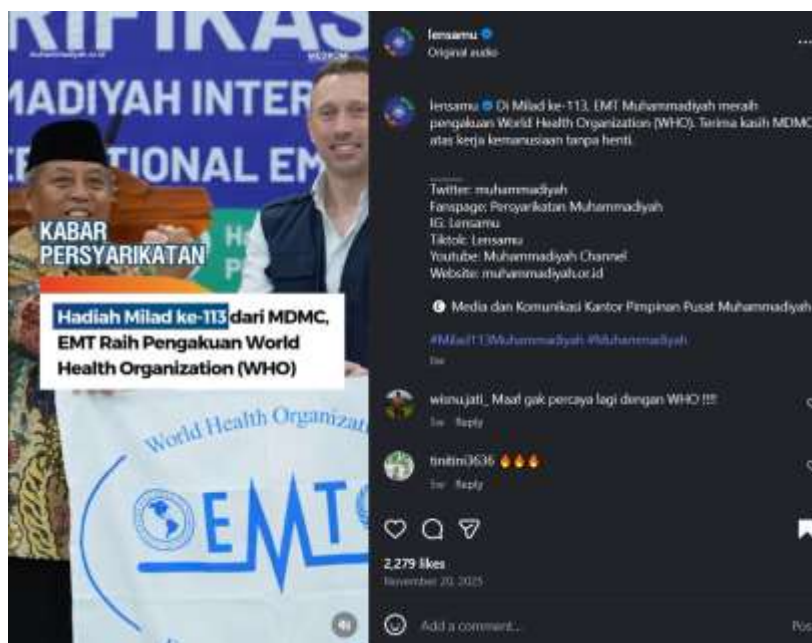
RIFIKAS
muhammadiyah.or.id
MADIYAH INTER
TIONAL EM
KABAR PERSYARIKATAN
Hadiah Milad ke-113 dari MDMC, EMT Raih Pengakuan World Health Organization (WHO)
World Health Organizat
EMT

lensamu
Original audio

lensamu Di Milad ke-113, EMT Muhammadiyah meraih pengakuan World Health Organization (WHO). Terima kasih MDMC atas kerja kemanusiaan tanpa henti.

Twitter: muhammadiyah
Fanspage: Persyarikatan Muhammadiyah
IG: Lensamu
Tiktok: Lensamu
Youtube: Muhammadiyah Channel
Website: muhammadiyah.or.id

Media dan Komunikasi Kantor Pimpinan Pusat Muhammadiyah

#Milad113Muhammadiyah #Muhammadiyah
1w

wisnujati_ Maaf gak percaya lagi dengan WHO !!!!
1w Reply

tinitini3636 🔥🔥🔥
1w Reply

2,279 likes
November 20, 2025

Add a comment...
Post